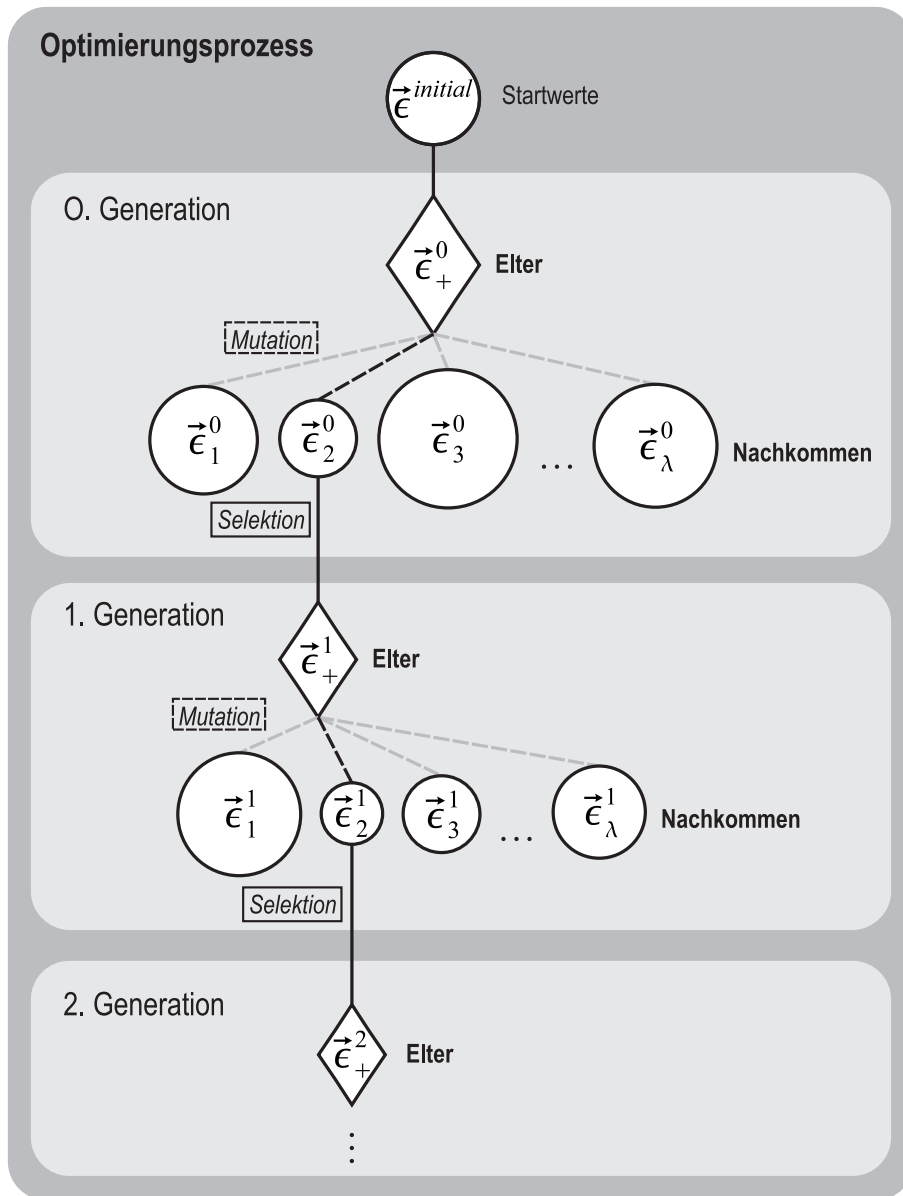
Optimierungsprozess

$\vec{\epsilon}^{initial}$ Startwerte

O. Generation

$\vec{\epsilon}_{+}^{0}$ Elter

Mutation

$\vec{\epsilon}_{1}^{0}$ $\vec{\epsilon}_{2}^{0}$ $\vec{\epsilon}_{3}^{0}$ … $\vec{\epsilon}_{\lambda}^{0}$ Nachkommen

Selektion

1. Generation

$\vec{\epsilon}_{+}^{1}$ Elter

Mutation

$\vec{\epsilon}_{1}^{1}$ $\vec{\epsilon}_{2}^{1}$ $\vec{\epsilon}_{3}^{1}$ … $\vec{\epsilon}_{\lambda}^{1}$ Nachkommen

Selektion

2. Generation

$\vec{\epsilon}_{+}^{2}$ Elter

⋮